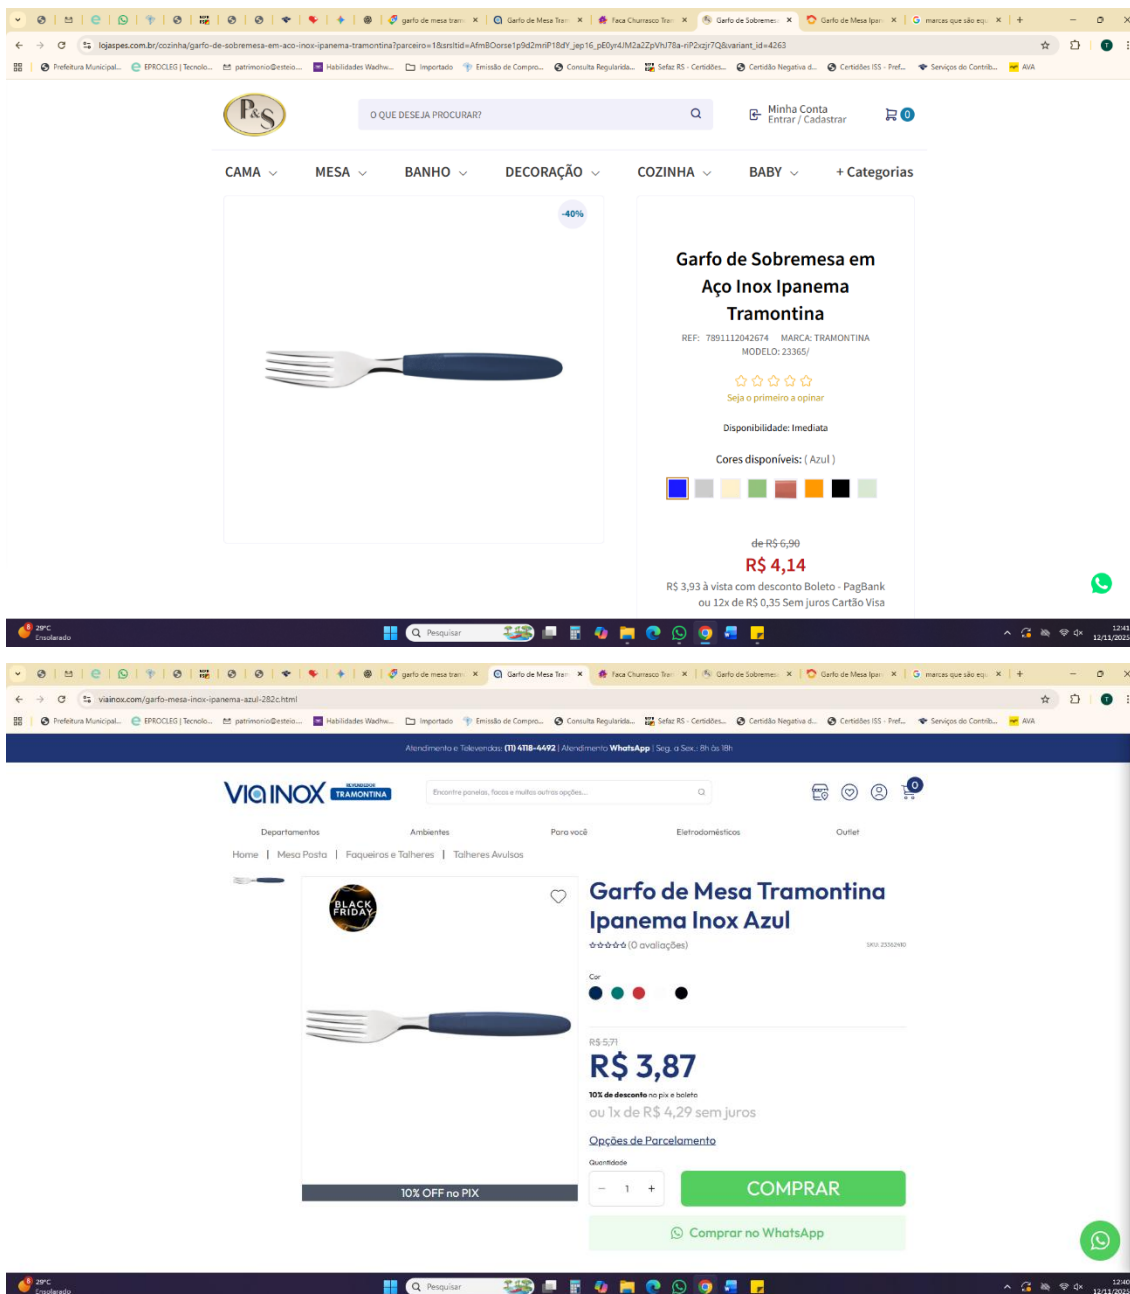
garfo de mesa tram × | Garfo de Mesa Tran × | Faca Churrasco Tran × | Garfo de Sobremes × | Garfo de Mesa Ipan × | marcas que são eq × | +

lojaspes.com.br/cozinha/garfo-de-sobremesa-em-aco-inox-ipanema-tramontina?parceiro=1&srsltid=AfmBOorse1p9d2mriP18dY_jep16_pE0yr4JM2a2ZpVhJ78a-riP2xzjr7Q&variant_id=4263

Prefeitura Municipal... | EPROCLEG | Tecnolo... | patrimonio@esteio... | Habilidades Wadhw... | Importado | Emissão de Compro... | Consulta Regularida... | Sefaz RS - Certidões... | Certidão Negativa d... | Certidões ISS - Pref... | Serviços do Contrib... | AVA

P&S

O QUE DESEJA PROCURAR?

Minha Conta
Entrar / Cadastrar

0

CAMA | MESA | BANHO | DECORAÇÃO | COZINHA | BABY | + Categorias

-40%

Garfo de Sobremesa em Aço Inox Ipanema Tramontina

REF: 7891112042674 MARCA: TRAMONTINA
MODELO: 23365/

Seja o primeiro a opinar

Disponibilidade: Imediata

Cores disponíveis: ( Azul )

de R$ 6,90
R$ 4,14
R$ 3,93 à vista com desconto Boleto - PagBank
ou 12x de R$ 0,35 Sem juros Cartão Visa

29°C
Ensolarado

Pesquisar

12:41
12/11/2025

garfo de mesa tram × | Garfo de Mesa Tran × | Faca Churrasco Tran × | Garfo de Sobremes × | Garfo de Mesa Ipan × | marcas que são eq × | +

viainox.com/garfo-mesa-inox-ipanema-azul-282c.html

Prefeitura Municipal... | EPROCLEG | Tecnolo... | patrimonio@esteio... | Habilidades Wadhw... | Importado | Emissão de Compro... | Consulta Regularida... | Sefaz RS - Certidões... | Certidão Negativa d... | Certidões ISS - Pref... | Serviços do Contrib... | AVA

Atendimento e Televendas: (11) 4118-4492 | Atendimento WhatsApp | Seg. a Sex.: 8h às 18h

VIA INOX TRAMONTINA

Encontre panelas, facas e muitas outras opções...

0

Departamentos | Ambientes | Para você | Eletrodomésticos | Outlet

Home | Mesa Posta | Faqueiros e Talheres | Talheres Avulsos

BLACK FRIDAY

Garfo de Mesa Tramontina Ipanema Inox Azul

(0 avaliações)

SKU: 23365410

Cor

R$ 5,71
R$ 3,87
10% de desconto no pix e boleto
ou 1x de R$ 4,29 sem juros

Opções de Parcelamento

Quantidade

10% OFF no PIX

- 1 +

COMPRAR

Comprar no WhatsApp

29°C
Ensolarado

Pesquisar

12:40
12/11/2025